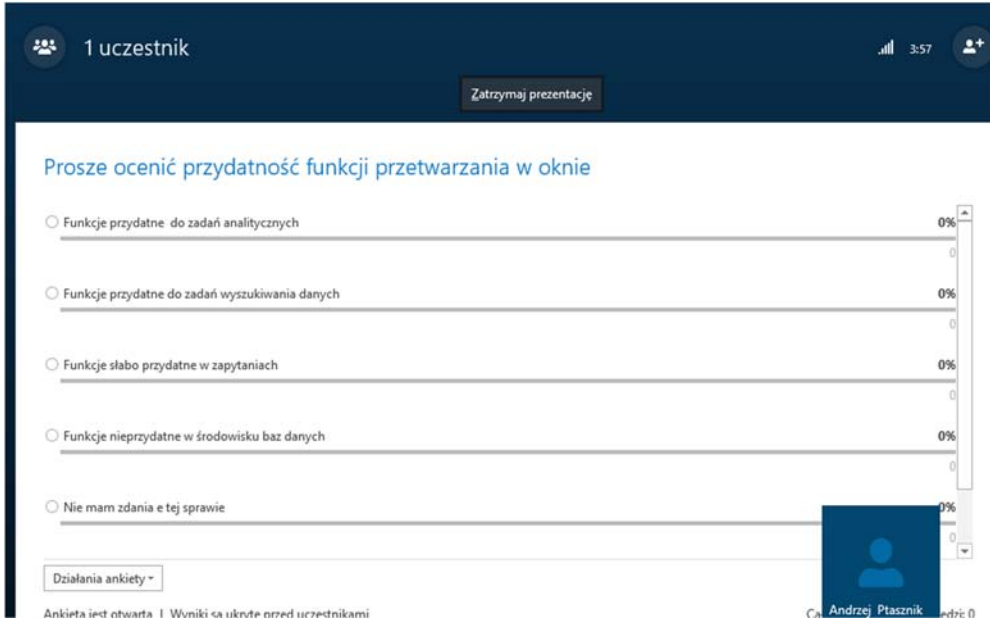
1 uczestnik

3:57

Zatrzymaj prezentację

Prosze ocenić przydatność funkcji przetwarzania w oknie

Funkcje przydatne do zadań analitycznych 0%
0

Funkcje przydatne do zadań wyszukiwania danych 0%
0

Funkcje słabo przydatne w zapytaniach 0%
0

Funkcje nieprzydatne w środowisku baz danych 0%
0

Nie mam zdania e tej sprawie 0%
0

Działania ankiety

Ankieta jest otwarta | Wyniki są ukryte przed uczestnikami

Ca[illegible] Andrzej Ptasznik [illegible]edzi: 0